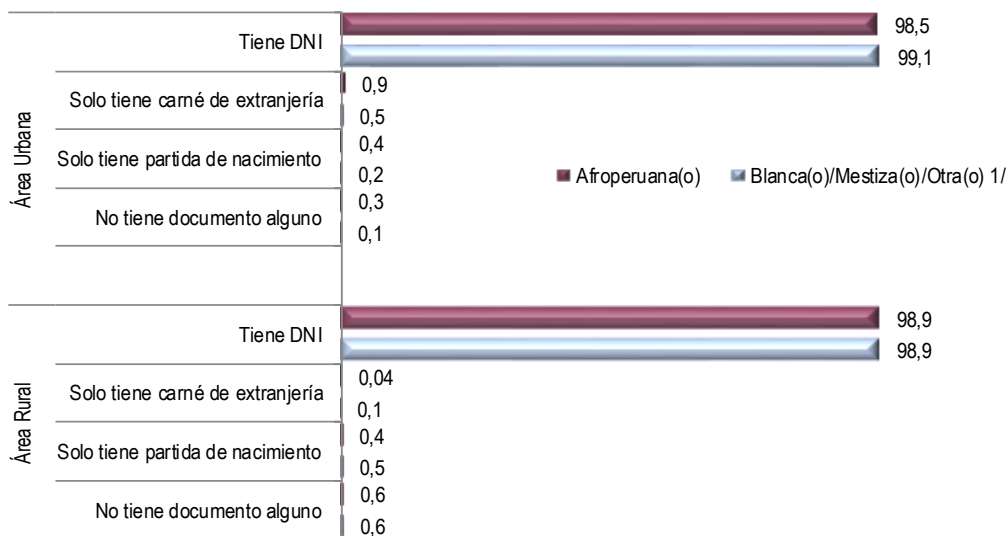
Área Urbana

Tiene DNI
98,5
99,1

Solo tiene carné de extranjería
0,9
0,5

Solo tiene partida de nacimiento
0,4
0,2

No tiene documento alguno
0,3
0,1

Afroperuana(o)
Blanca(o)/Mestiza(o)/Otra(o) 1/

Área Rural

Tiene DNI
98,9
98,9

Solo tiene carné de extranjería
0,04
0,1

Solo tiene partida de nacimiento
0,4
0,5

No tiene documento alguno
0,6
0,6